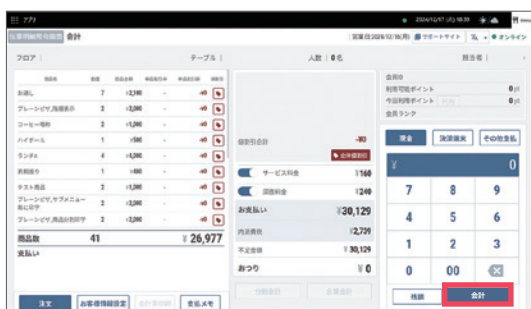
アプリ 2024/12/17 (火) 18:39

伝票明細呼出画面 会計

営業日2024/12/16(月) サポートサイト オンライン

フロア | テーブル | 人数 | 0名 担当者 |

| 商品名 | 数量 | 商品金額 | 単品割引 | 単品割引後 | 削除 |
|---|---|---|---|---|---|
| お通し | 7 | ¥2,100 | - | -¥0 | |
| プレーンピザ_税額表示 | 2 | ¥2,000 | - | -¥0 | |
| コーヒー増税 | 3 | ¥1,800 | - | -¥0 | |
| ハイボール | 1 | ¥580 | - | -¥0 | |
| ランチA | 4 | ¥4,000 | - | -¥0 | |
| 表税送り | 1 | ¥800 | - | -¥0 | |
| テスト商品 | 2 | ¥2,200 | - | -¥0 | |
| プレーンピザ_サブメニュー表示 | 1 | ¥1,000 | - | -¥0 | |
| プレーンピザ_商品お好印字 | 2 | ¥2,000 | - | -¥0 | |

商品数 41 ¥26,977

支払い

値引合計 -¥0

全体値引

サービス料金 ¥160

深夜料金 ¥240

お支払い ¥30,129

内消費税 ¥2,739

不足金額 ¥30,129

おつり ¥0

会員ID

利用可能ポイント 0pt

今回利用ポイント 0pt

会員ランク

現金 決済端末 その他支払

¥ 0

7 8 9

4 5 6

1 2 3

0 00

精算 会計

注文 お客様情報設定 会計取消 支払メモ 分割会計 立替会計